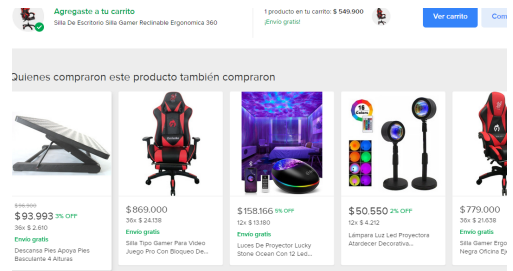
Agregaste a tu carrito
Silla De Escritorio Silla Gamer Reclinable Ergonomica 360

1 producto en tu carrito: $ 549.900
¡Envío gratis!

Ver carrito

Com

Quienes compraron este producto también compraron

$96.900
$ 93.993 3% OFF
36x $ 2.610
Envío gratis
Descansa Pies Apoya Pies Basculante 4 Alturas

$ 869.000
36x $ 24.138
Envío gratis
Silla Tipo Gamer Para Video Juego Pro Con Bloqueo De...

$ 158.166 5% OFF
12x $ 13.180
Envío gratis
Luces De Proyector Lucky Stone Ocean Con 12 Led...

16 Colores
$ 50.550 2% OFF
12x $ 4.212
Envío gratis
Lámpara Luz Led Proyectora Atardecer Decorativa...

$ 779.000
36x $ 21.638
Envío gratis
Silla Gamer Ergo Negra Oficina E